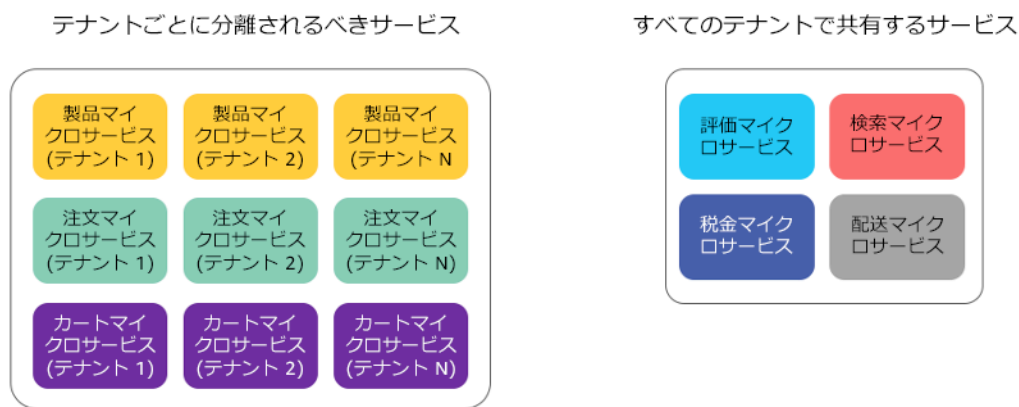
テナントごとに分離されるべきサービス

製品マイクロサービス (テナント 1)

製品マイクロサービス (テナント 2)

製品マイクロサービス (テナント N

注文マイクロサービス (テナント 1)

注文マイクロサービス (テナント 2)

注文マイクロサービス (テナント N)

カートマイクロサービス (テナント 1)

カートマイクロサービス (テナント 2)

カートマイクロサービス (テナント N)

すべてのテナントで共有するサービス

評価マイクロサービス

検索マイクロサービス

税金マイクロサービス

配送マイクロサービス